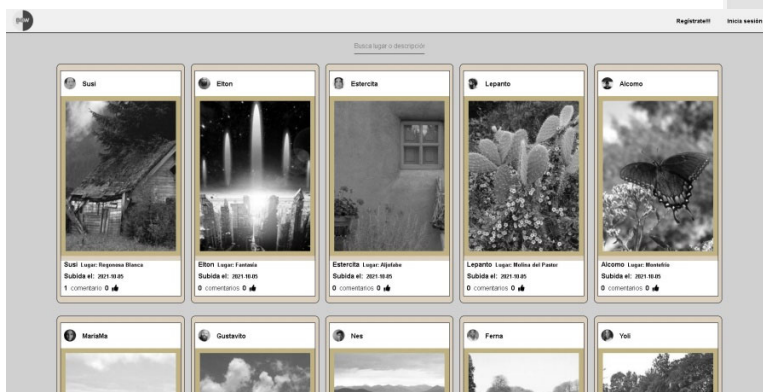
Registrate!!! Inicia sesión

Busca lugar o descripción

Susi

Susi Lugar: Regonosa Blanca
Subida el: 2021-10-05
1 comentario 0

Elton

Elton Lugar: Fantasia
Subida el: 2021-10-05
0 comentarios 0

Estercita

Estercita Lugar: Aljofabo
Subida el: 2021-10-05
0 comentarios 0

Lepanto

Lepanto Lugar: Molina del Pastor
Subida el: 2021-10-05
0 comentarios 0

Alcomo

Alcomo Lugar: Montefrío
Subida el: 2021-10-05
0 comentarios 0

MariaMa

Gustavito

Nes

Ferna

Yoli